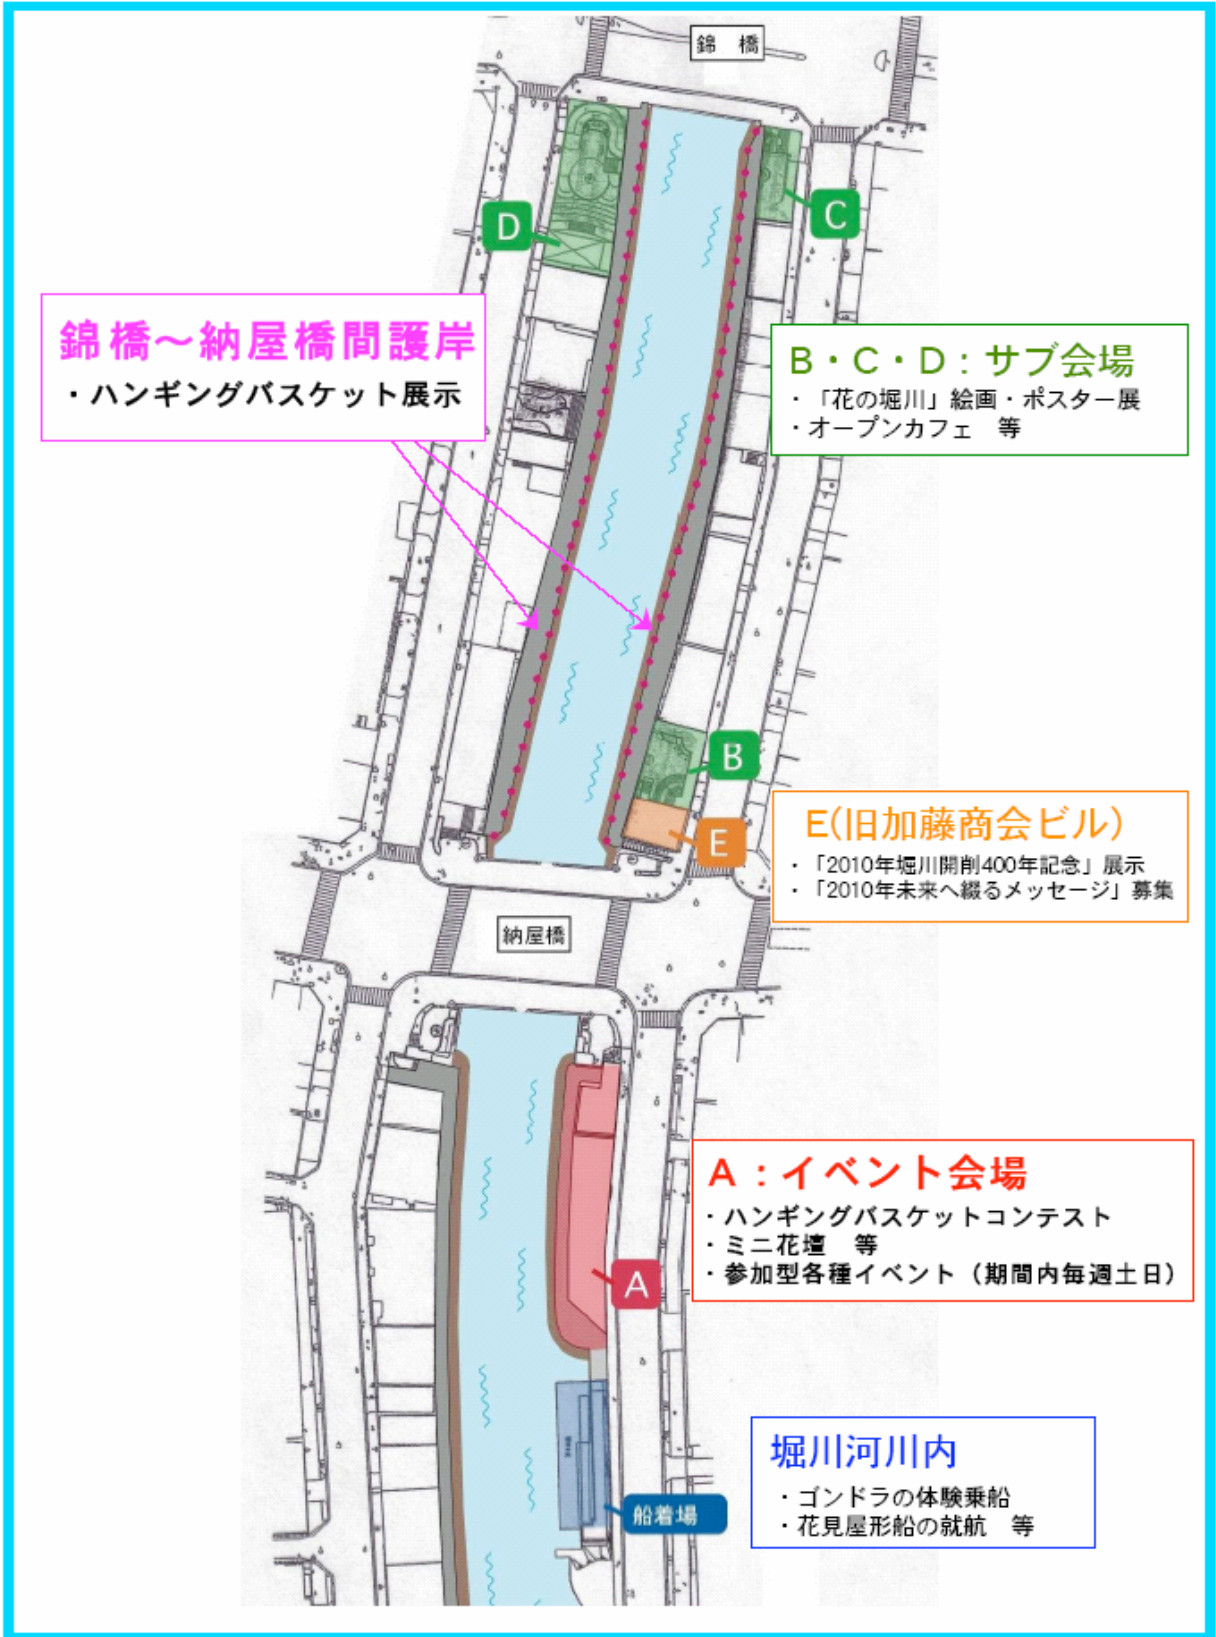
錦 橋

D

C

錦橋～納屋橋間護岸
・ハンギングバスケット展示

B・C・D：サブ会場
・「花の堀川」絵画・ポスター展
・オープンカフェ 等

B

E(旧加藤商会ビル)
・「2010年堀川開削400年記念」展示
・「2010年未来へ綴るメッセージ」募集

E

納屋橋

A：イベント会場
・ハンギングバスケットコンテスト
・ミニ花壇 等
・参加型各種イベント（期間内毎週土日）

A

堀川河川内
・ゴンドラの体験乗船
・花見屋形船の就航 等

船着場